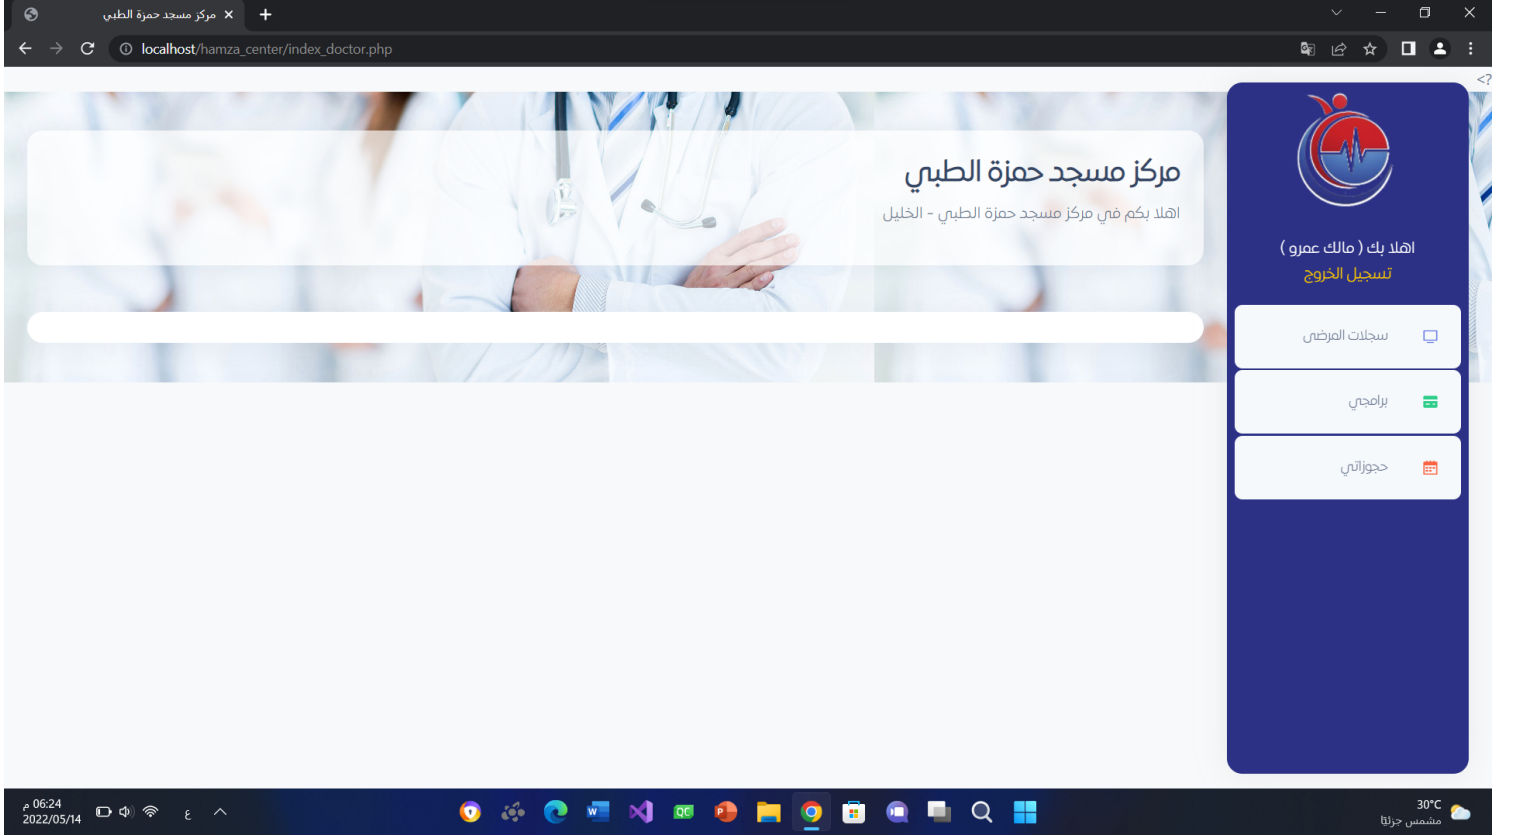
مركز مسجد حمزة الطبي

localhost/hamza_center/index_doctor.php

<?

مركز مسجد حمزة الطبي

اهلا بكم في مركز مسجد حمزة الطبي - الخليل

اهلا بك ( مالك عمرو )

تسجيل الخروج

سجلات المرضى

برامجي

حجوزاتي

06:24 م
2022/05/14

ع

30°C
مشمس جزئيًا